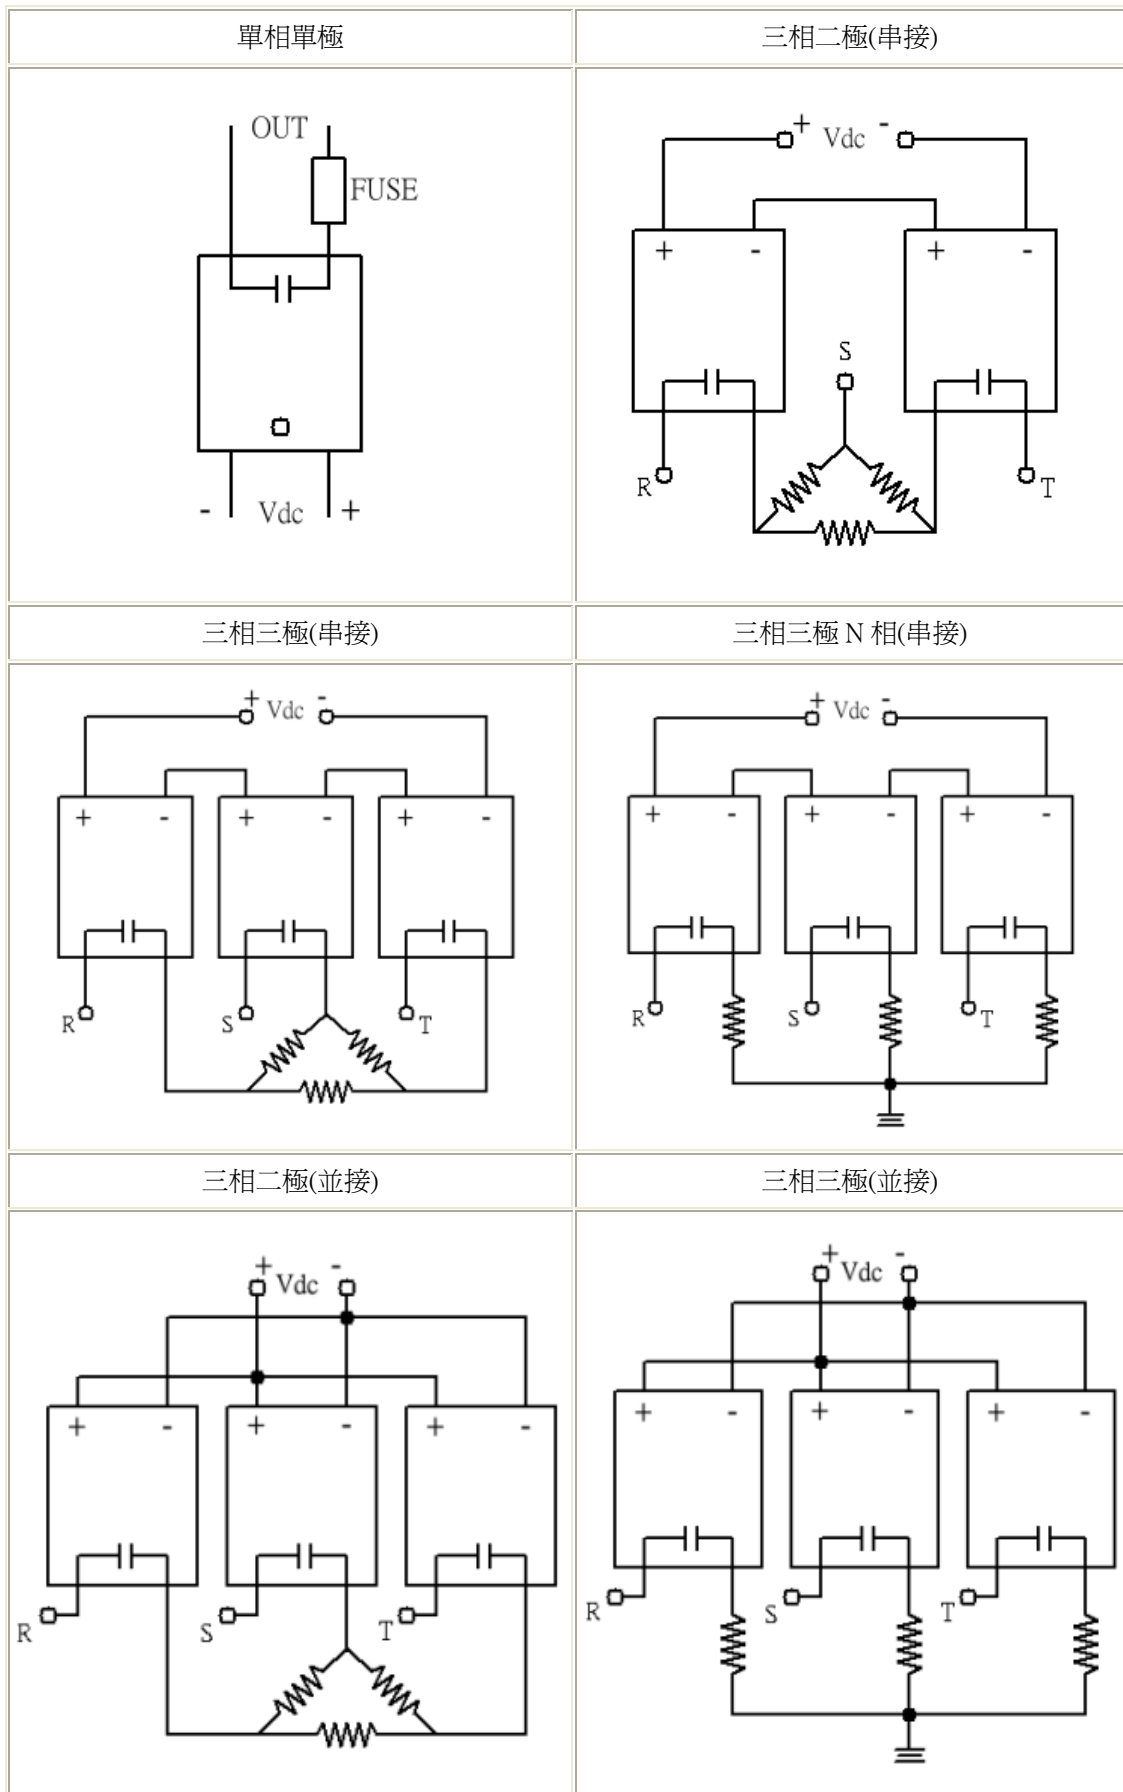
| 單相單極 | 三相二極(串接) |
|---|---|
| OUT FUSE - Vdc + | + Vdc - + - + - S R T |
| 三相三極(串接) | 三相三極 N 相(串接) |
| + Vdc - + - + - + - R S T | + Vdc - + - + - + - R S T |
| 三相二極(並接) | 三相三極(並接) |
| + Vdc - + - + - + - R S T | + Vdc - + - + - + - R S T |